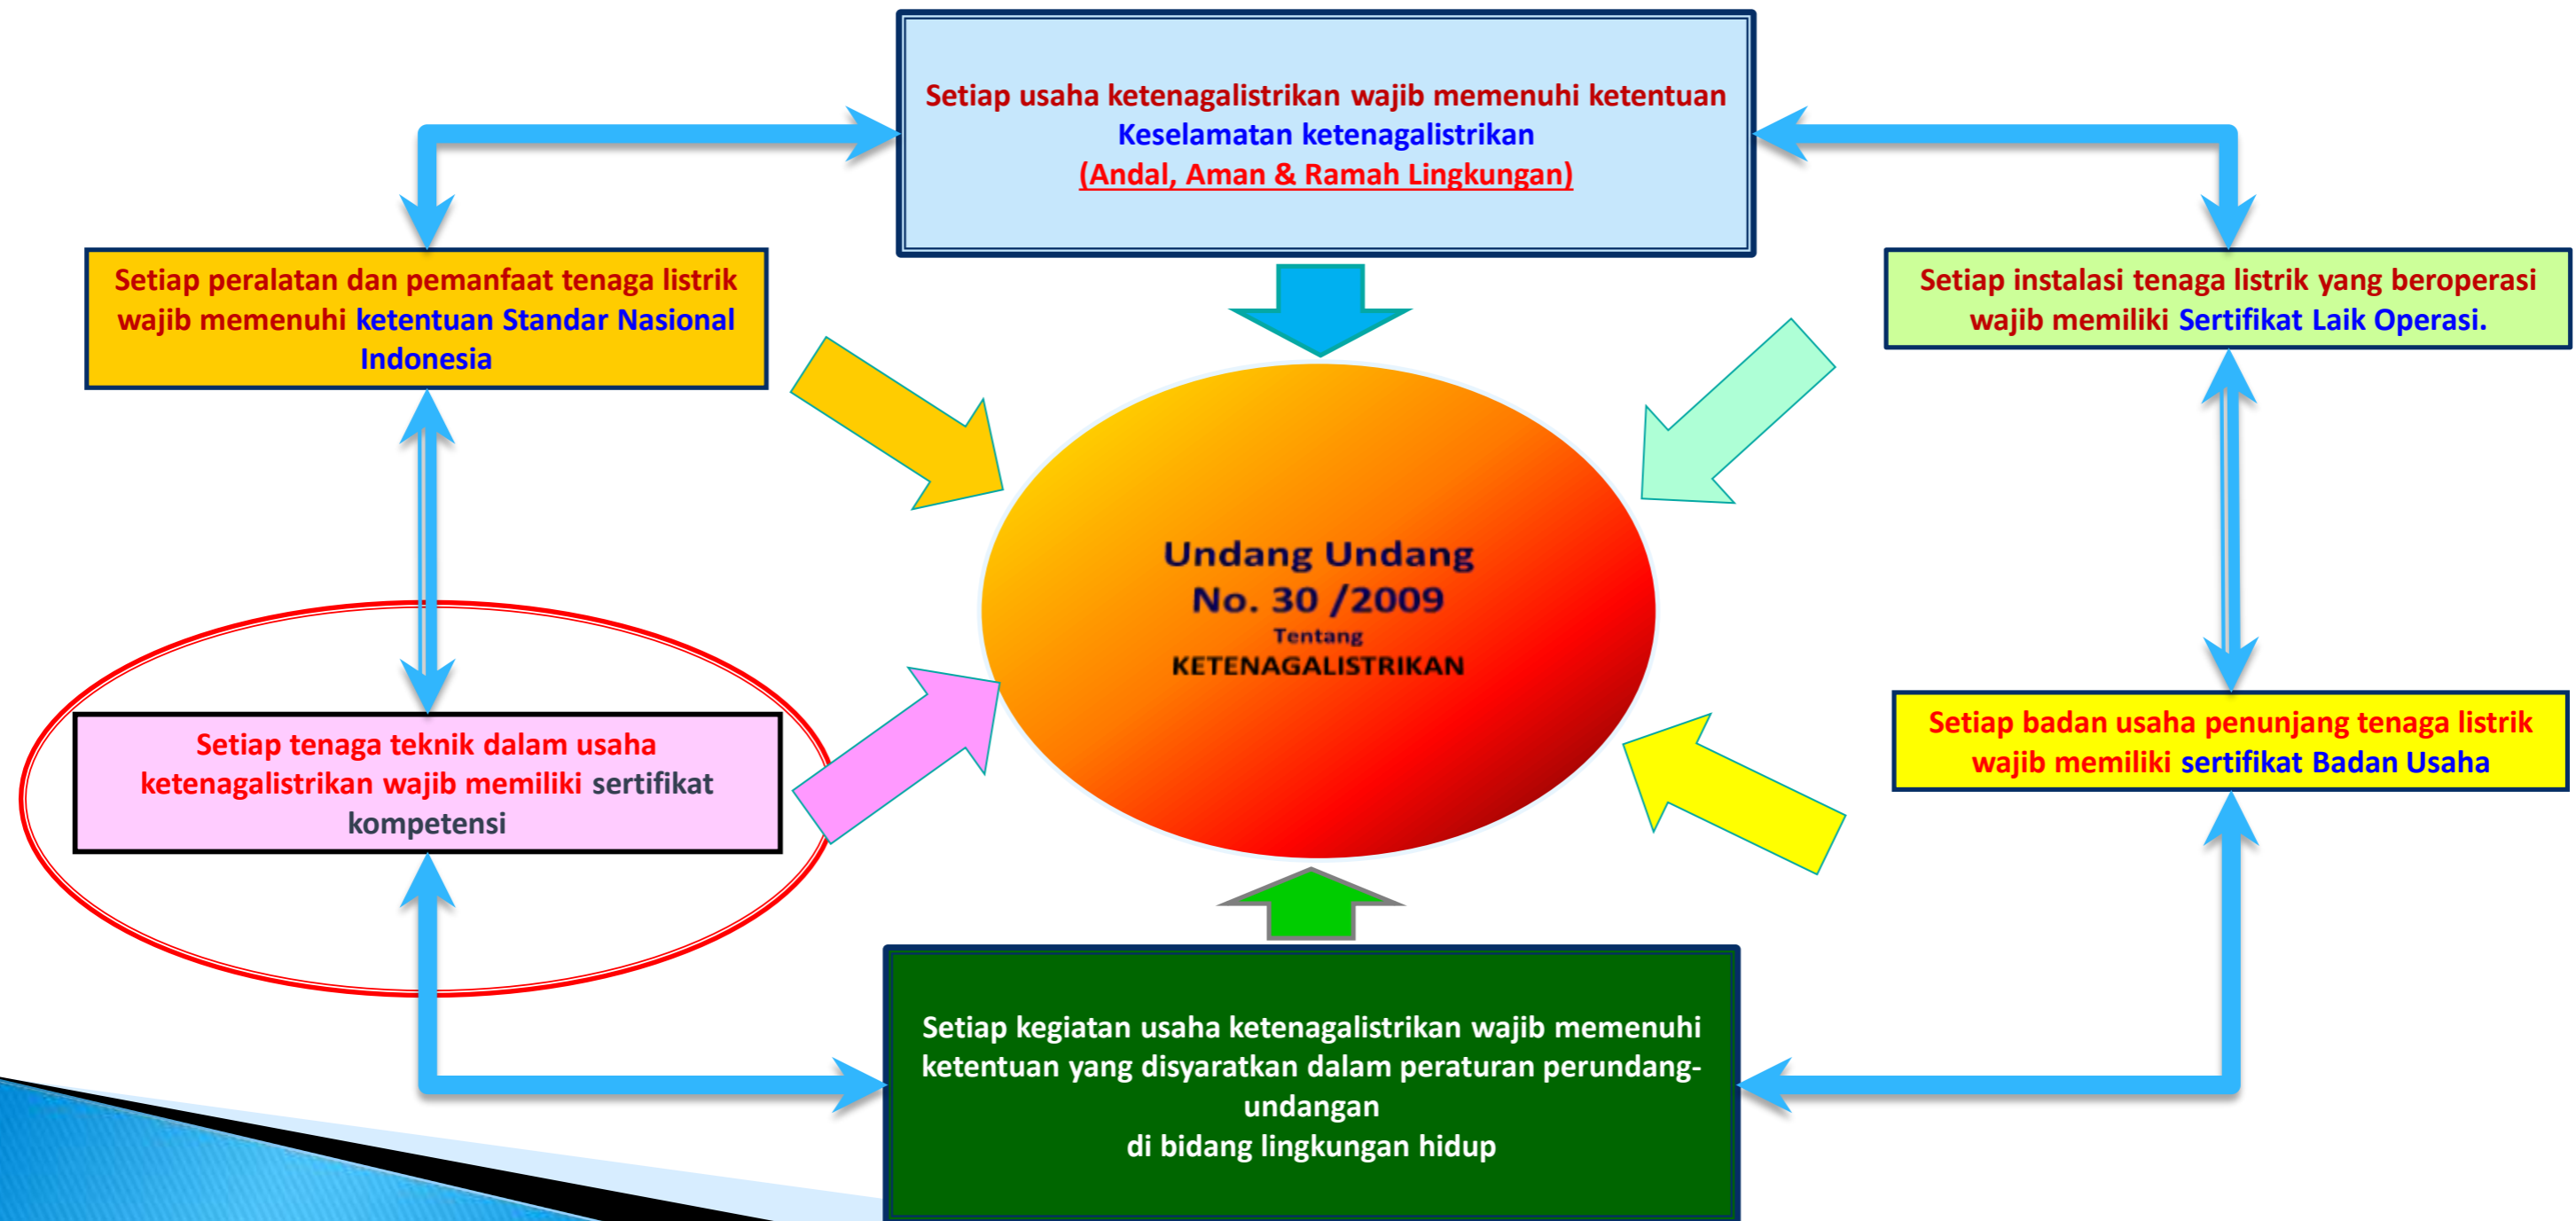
Setiap usaha ketenagalistrikan wajib memenuhi ketentuan Keselamatan ketenagalistrikan (Andal, Aman & Ramah Lingkungan)

Setiap peralatan dan pemanfaat tenaga listrik wajib memenuhi ketentuan Standar Nasional Indonesia

Setiap instalasi tenaga listrik yang beroperasi wajib memiliki Sertifikat Laik Operasi.

Undang Undang No. 30 /2009 Tentang KETENAGALISTRIKAN

Setiap tenaga teknik dalam usaha ketenagalistrikan wajib memiliki sertifikat kompetensi

Setiap badan usaha penunjang tenaga listrik wajib memiliki sertifikat Badan Usaha

Setiap kegiatan usaha ketenagalistrikan wajib memenuhi ketentuan yang disyaratkan dalam peraturan perundang-undangan
di bidang lingkungan hidup